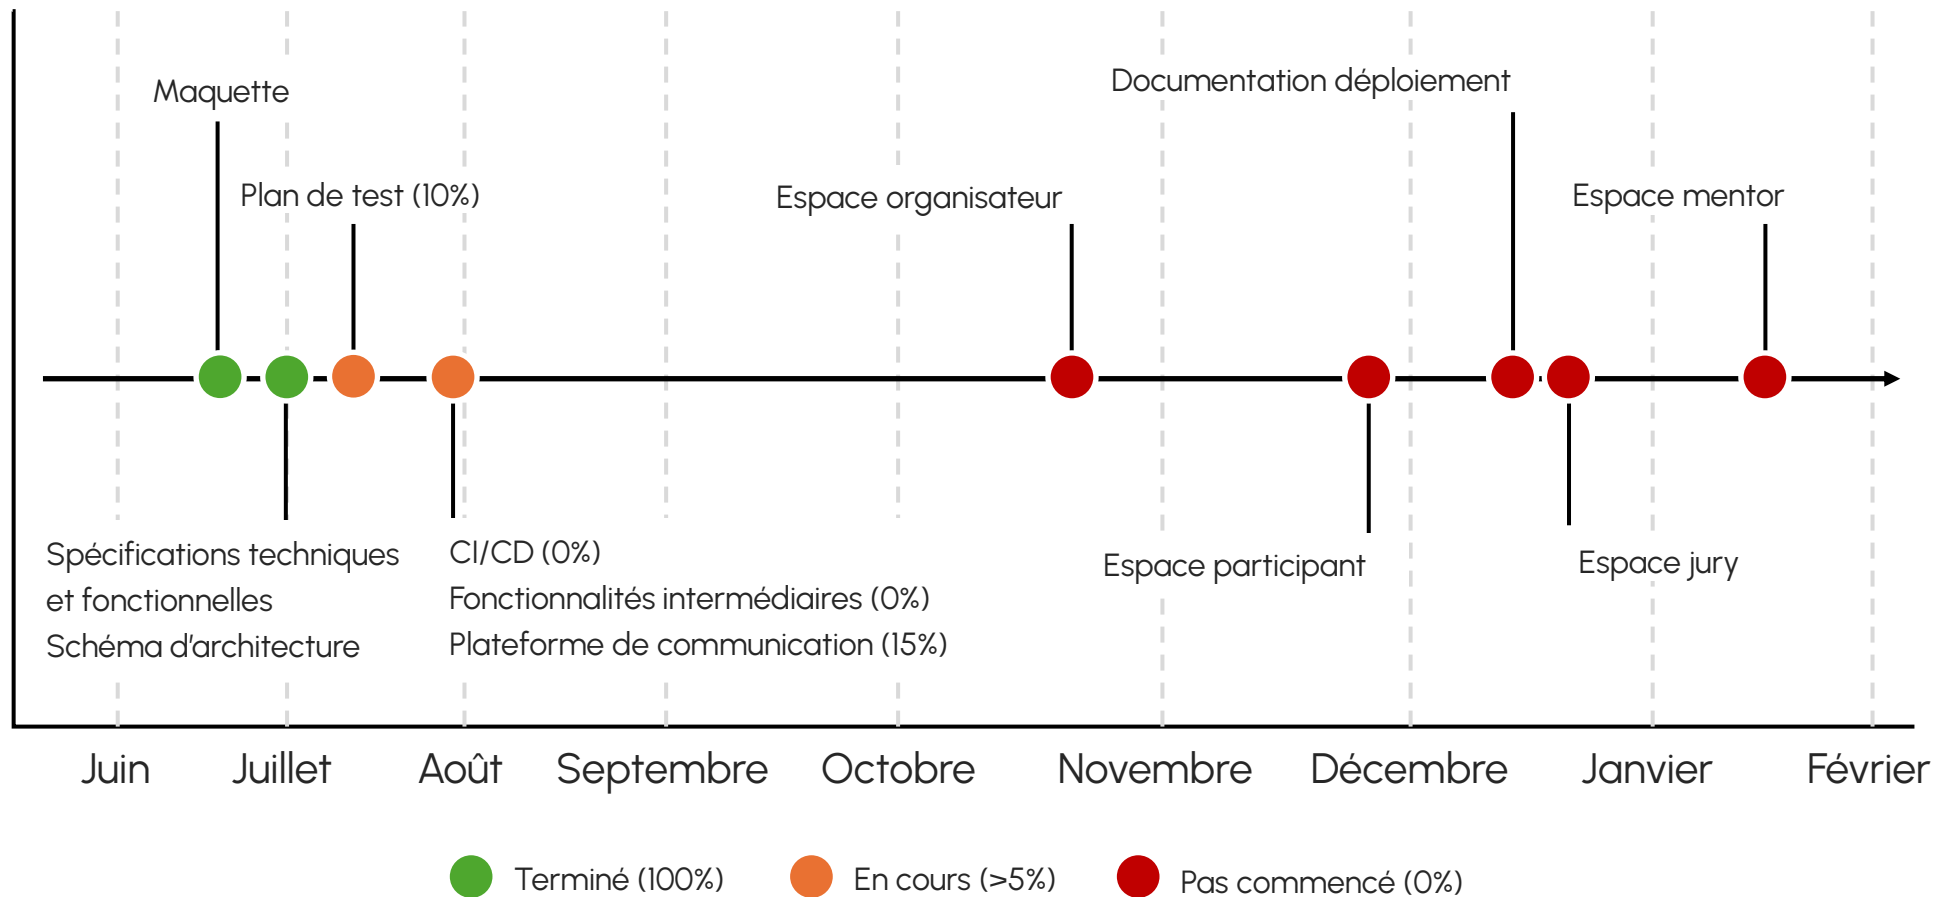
Maquette

Plan de test (10%)

Espace organisateur

Documentation déploiement

Espace mentor

Spécifications techniques et fonctionnelles
Schéma d'architecture

CI/CD (0%)
Fonctionnalités intermédiaires (0%)
Plateforme de communication (15%)

Espace participant

Espace jury

Juin Juillet Août Septembre Octobre Novembre Décembre Janvier Février

Terminé (100%) En cours (>5%) Pas commencé (0%)